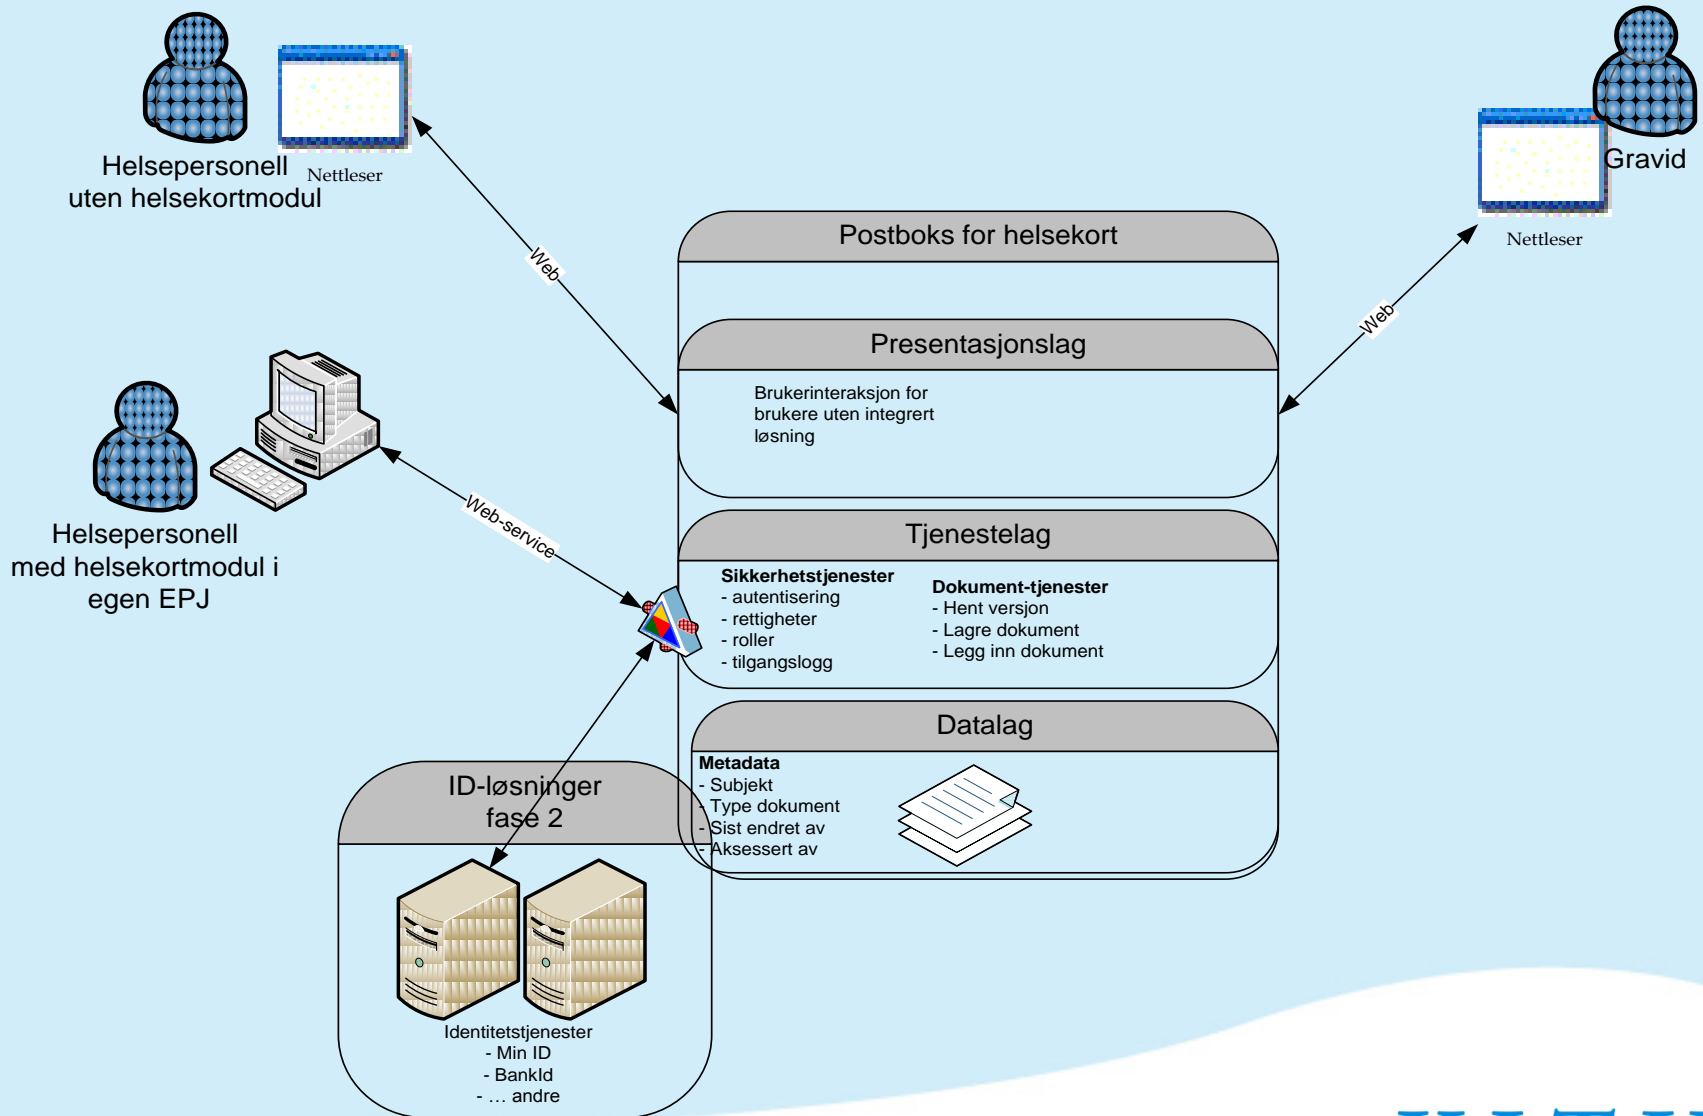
Helsepersonell uten helsekortmodul

Nettleser

Gravid

Nettleser

Web

Web

Postboks for helsekort

Presentasjonslag

Brukerinteraksjon for brukere uten integrert løsning

Helsepersonell med helsekortmodul i egen EPJ

Web-service

Tjenestelag

Sikkerhetstjenester
- autentisering
- rettigheter
- roller
- tilgangslogg

Dokument-tjenester
- Hent versjon
- Lagre dokument
- Legg inn dokument

Datalag

Metadata
- Subjekt
- Type dokument
- Sist endret av
- Aksessert av

ID-løsninger fase 2

Identitetstjenester
- Min ID
- BankId
- … andre